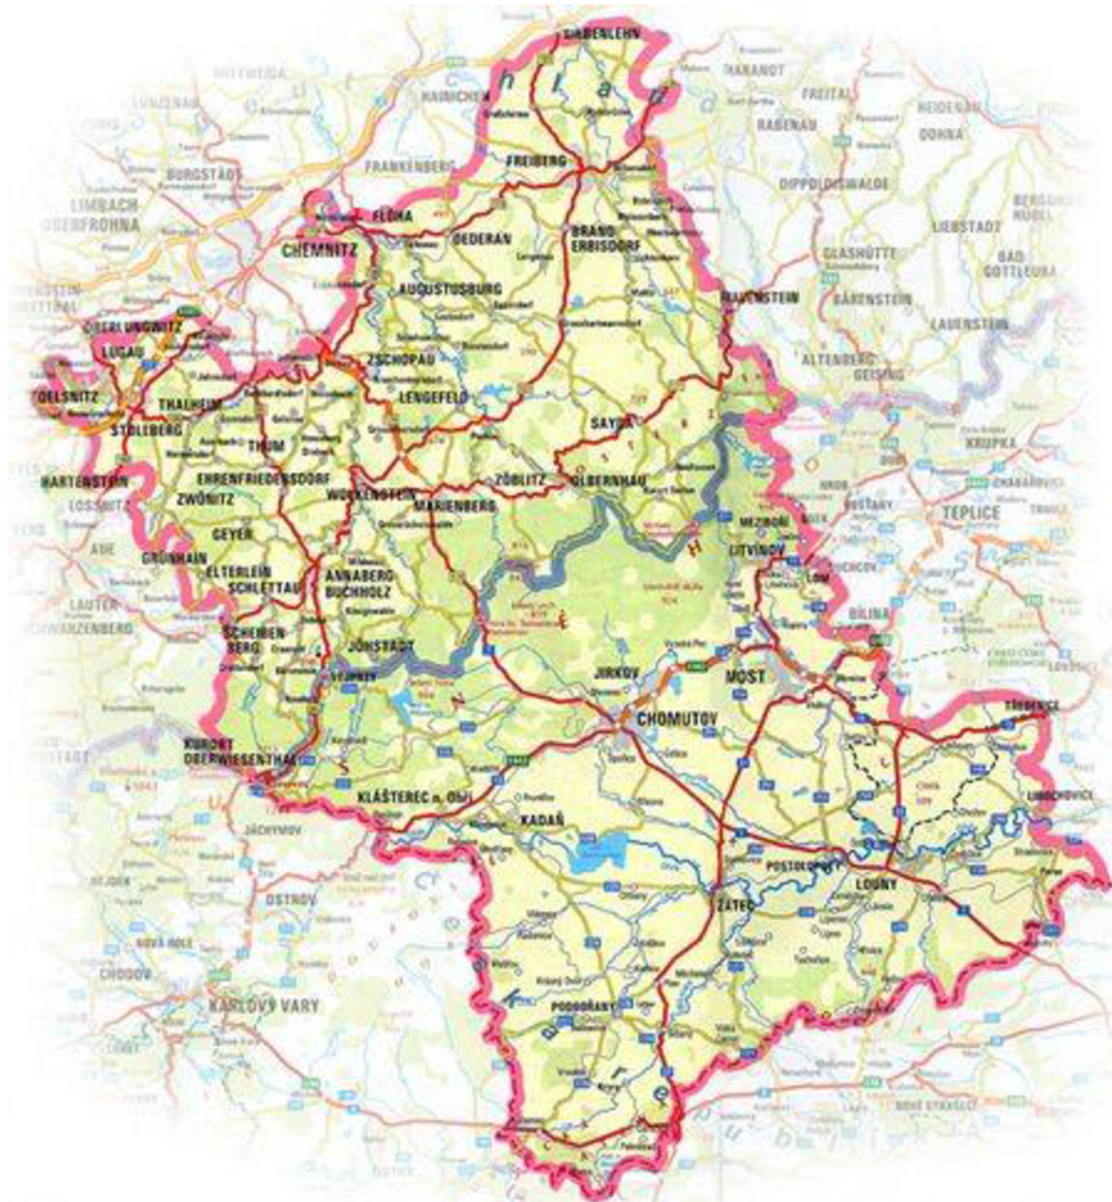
SIEBENLEHN
THARANDT
FREITAL
HEIDENAU
MITTWEIDA
HAINICHEN
RABENAU
DOHNA
LUNZENAU
FREIBERG
FRANKENBERG
DIPPOLDISWALDE
BURGSTÄDT
BERGGIESSHÜBEL
LIMBACH OBERFROHNA
FLÖHA
OEDERAN
BRAND ERBISDORF
LIEBSTADT
CHEMNITZ
GLASHÜTTE
BAD GOTTLEUBA
AUGUSTUSBURG
BÄRENSTEIN
HARTENSTEIN
OBERLUNGWITZ
LUGAU
ZSCHOPAU
LAUENSTEIN
ALTENBERG
GEISING
OELSNITZ
THALHEIM
LENGEFELD
STOLLBERG
SAYDA
KRUPKA
THUM
EHRENFRIEDERSDORF
ZÖBLITZ
OLBERNHAU
HARTENSTEIN
ZWÖNITZ
WOLKENSTEIN
MARIENBERG
MEZIBOŘÍ
TEPLICE
LÖSSNITZ
GEYER
LITVÍNOV
AUE
GRÜNHAIN
ELTERLEIN
SCHLETTAU
ANNABERG BUCHHOLZ
BÍLINA
LAUTER
SCHWARZENBERG
SCHEIBENBERG
JÖHSTADT
JIRKOV
MOST
CHOMUTOV
TŘEBENICE
KURORT OBERWIESENTHAL
KLÁŠTEREC n. Ohří
KADAŇ
LIBOCHOVICE
JÁCHYMOV
POSTOLOPRTY
LOUNY
ŽATEC
OSTROV
NEJDEK
NOVÁ ROLE
CHODOV
PODBOŘANY
KARLOVY VARY
NOVÉ STRAŠECÍ